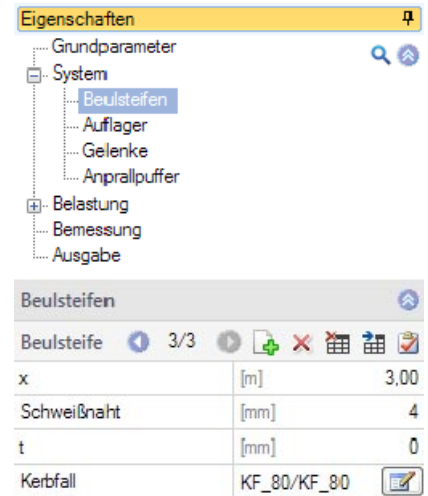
Eigenschaften

Grundparameter
System
Beulsteifen
Auflager
Gelenke
Anprallpuffer
Belastung
Bemessung
Ausgabe

Beulsteifen

Beulsteife 3/3

| x | [m] | 3,00 |
|---|---|---|
| Schweißnaht | [mm] | 4 |
| t | [mm] | 0 |
| Kerbfall | KF_80/KF_80 | |